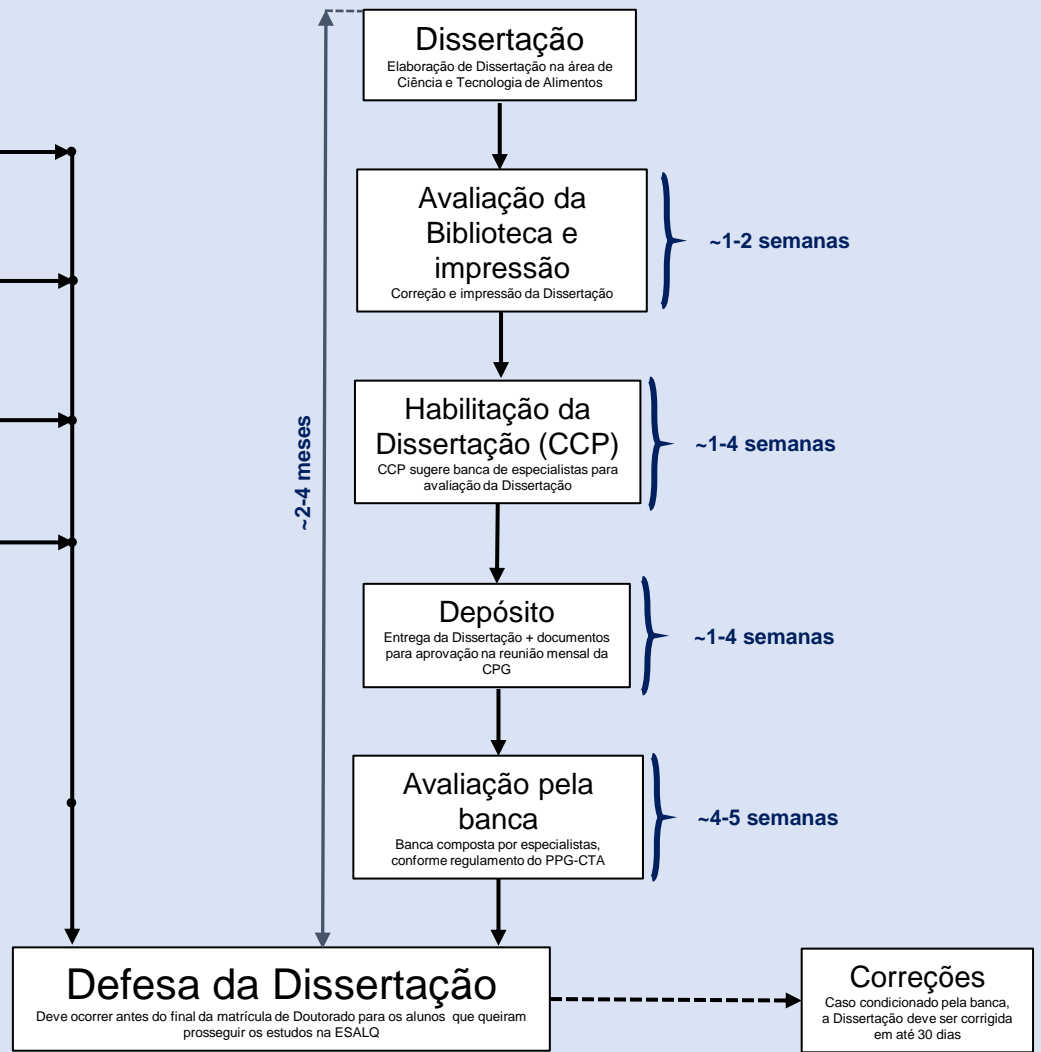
Dissertação
Elaboração de Dissertação na área de Ciência e Tecnologia de Alimentos

~2-4 meses

Avaliação da Biblioteca e impressão
Correção e impressão da Dissertação

~1-2 semanas

Habilitação da Dissertação (CCP)
CCP sugere banca de especialistas para avaliação da Dissertação

~1-4 semanas

Depósito
Entrega da Dissertação + documentos para aprovação na reunião mensal da CPG

~1-4 semanas

Avaliação pela banca
Banca composta por especialistas, conforme regulamento do PPG-CTA

~4-5 semanas

Defesa da Dissertação
Deve ocorrer antes do final da matrícula de Doutorado para os alunos que queiram prosseguir os estudos na ESALQ

Correções
Caso condicionado pela banca, a Dissertação deve ser corrigida em até 30 dias